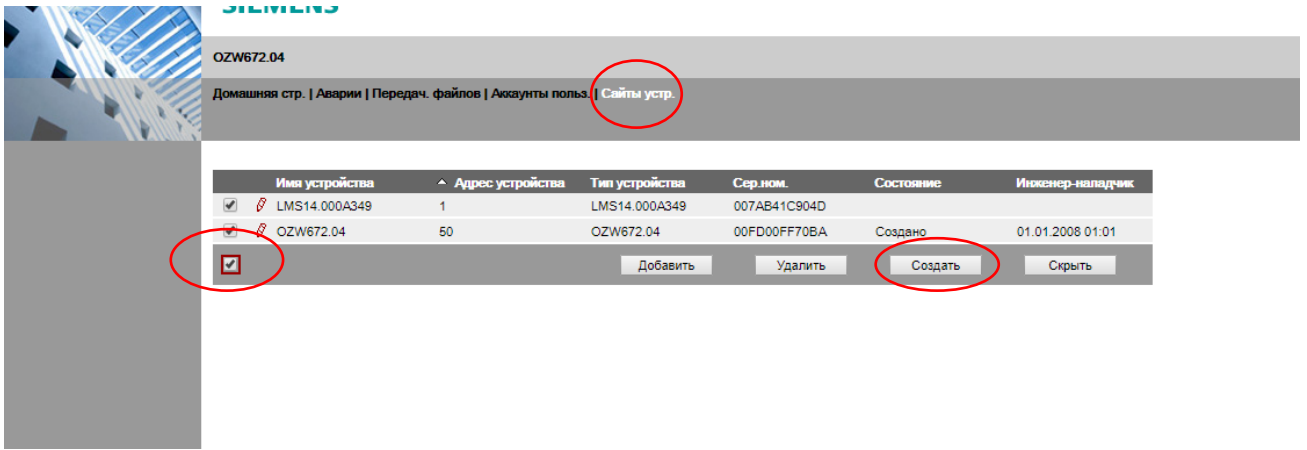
SIEMENS

OZW672.04

Домашняя стр. | Аварии | Передач. файлов | Аккаунты польз. | Сайты устр.

| | | Имя устройства | Адрес устройства | Тип устройства | Сер.ном. | Состояние | Инженер-наладчик |
|---|---|---|---|---|---|---|---|
| ✔ | | LMS14.000A349 | 1 | LMS14.000A349 | 007AB41C904D | | |
| ✔ | | OZW672.04 | 50 | OZW672.04 | 00FD00FF70BA | Создано | 01.01.2008 01:01 |

✔

Добавить Удалить Создать Скрыть